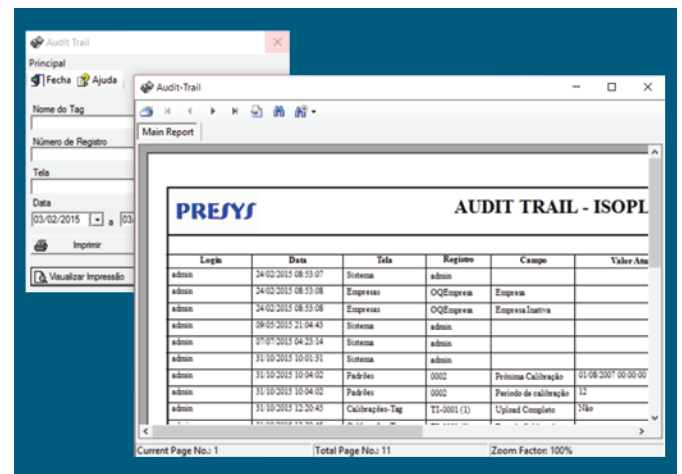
Audit Trail
Principal
Fecha Ajuda
Nome do Tag
Número de Registro
Tela
Data
03/02/2015 a 03
Imprimir
Visualizar Impressão

Audit-Trail
Main Report

PRESYS
AUDIT TRAIL - ISOPL

| Login | Data | Tela | Registro | Campo | Valor Atu |
|---|---|---|---|---|---|
| admin | 24/02/2015 08:53:07 | Sistema | admin | | |
| admin | 24/02/2015 08:53:08 | Empresas | OQEmpresa | Empresa | |
| admin | 24/02/2015 08:53:08 | Empresas | OQEmpresa | Empresa Inativa | |
| admin | 09/05/2015 21:04:43 | Sistema | admin | | |
| admin | 07/07/2015 04:25:14 | Sistema | admin | | |
| admin | 31/10/2015 10:01:31 | Sistema | admin | | |
| admin | 31/10/2015 10:04:02 | Padrões | 0002 | Próxima Calibração | 01/08/2007 00:00:00 |
| admin | 31/10/2015 10:04:02 | Padrões | 0002 | Período de calibração | 12 |
| admin | 31/10/2015 12:20:45 | Calibrações-Tag | T1-0001 (1) | Upload Completo | Não |

Current Page No.: 1
Total Page No.: 11
Zoom Factor: 100%